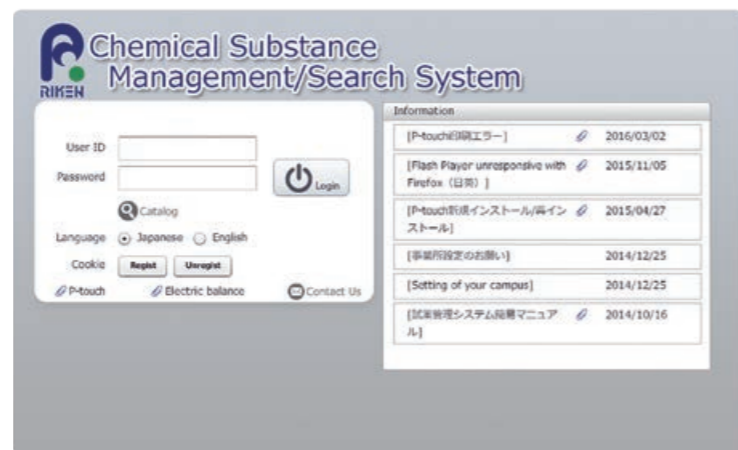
RIKEN
Chemical Substance
Management/Search System

User ID
Password
Login
Catalog
Language Japanese English
Cookie Regist Unregist
P-touch Electric balance Contact Us

Information

| | |
|---|---|
| [P-touch印刷エラー] | 2016/03/02 |
| [Flash Player unresponsive with Firefox (日英)] | 2015/11/05 |
| [P-touch新規インストール/再インストール] | 2015/04/27 |
| [事業所設定のお願い] | 2014/12/25 |
| [Setting of your campus] | 2014/12/25 |
| [試薬管理システム説明マニュアル] | 2014/10/16 |